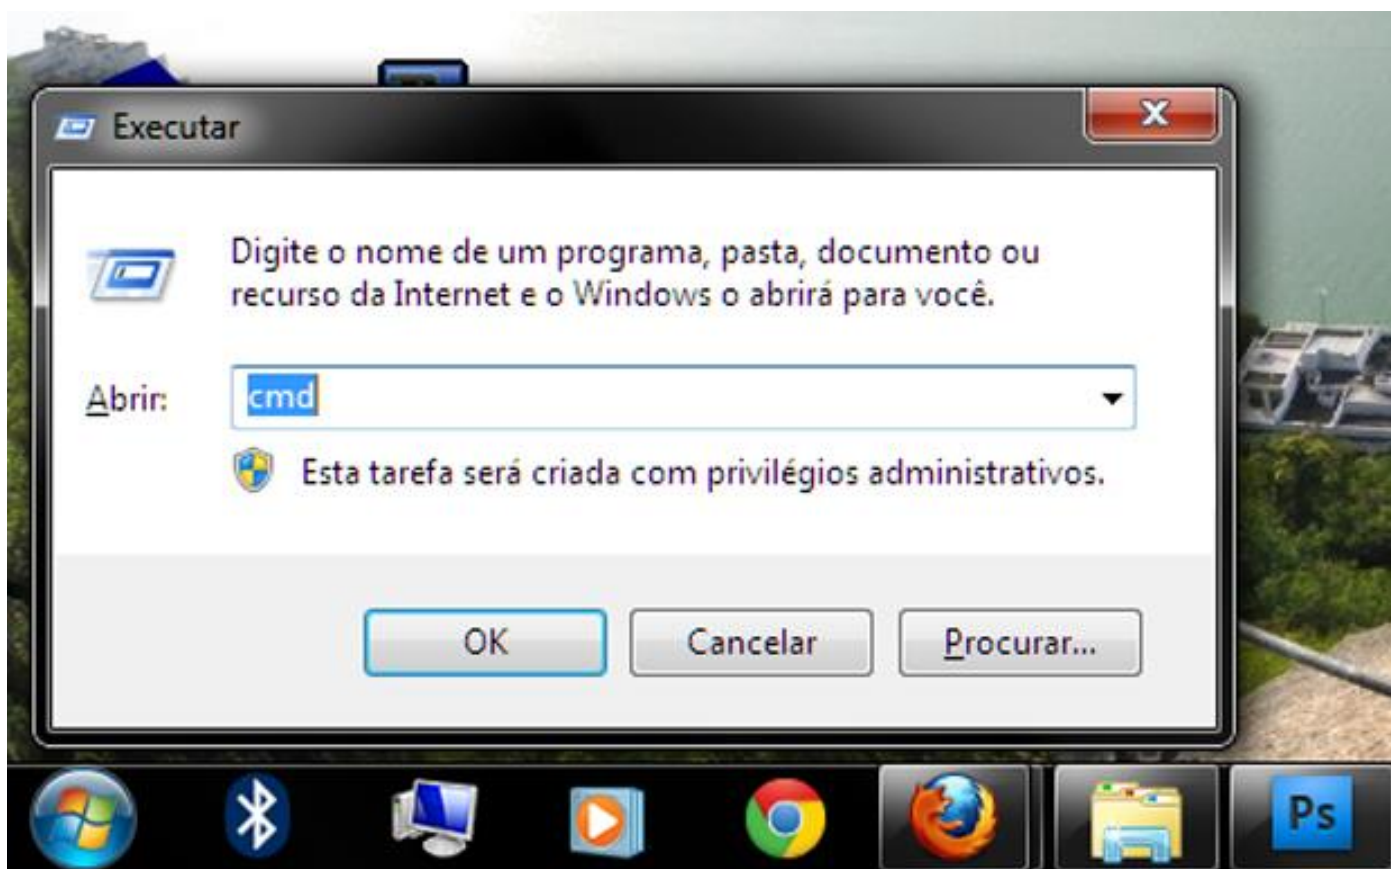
Executar

Digite o nome de um programa, pasta, documento ou recurso da Internet e o Windows o abrirá para você.

Abrir: cmd

Esta tarefa será criada com privilégios administrativos.

OK | Cancelar | Procurar...

Ps